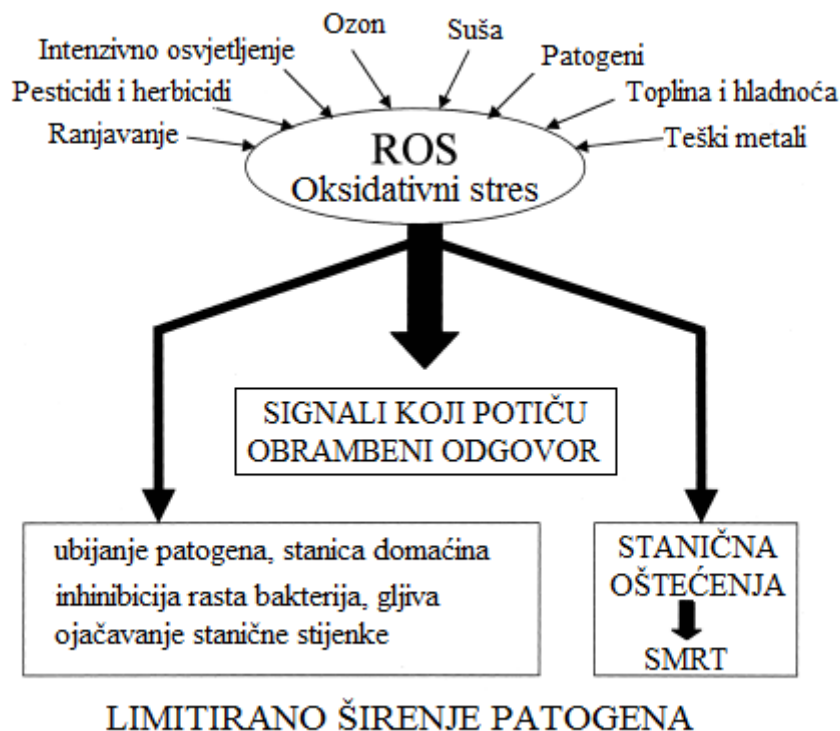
Ozon

Suša

Intenzivno osvjetljenje

Patogeni

Pesticidi i herbicidi

Toplina i hladnoća

Ranjavanje

Teški metali

ROS
Oksidativni stres

SIGNALI KOJI POTIČU OBRAMBENI ODGOVOR

ubijanje patogena, stanica domaćina
inhibicija rasta bakterija, gljiva
ojačavanje stanične stijenke

STANIČNA OŠTEĆENJA

SMRT

LIMITIRANO ŠIRENJE PATOGENA